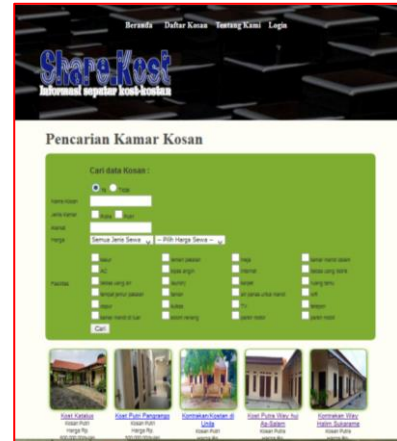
Beranda Daftar Kosan Tentang Kami Login

Share Kost
Informasi seputar kost-kostan

Pencarian Kamar Kosan

Cari data Kosan :

Nama Kosan
Jenis Kamar Putra Putri
Alamat
Harga Semua Jenis Sewa -- Pilih Harga Sewa --

Fasilitas
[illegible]

Cari

Kost Karatus
Kosan Putri
Harga Rp

Kost Putri Pangrango
Kosan Putri
Harga Rp

Kontrakan Kosan di Unila
Kosan Putri

Kost Putra Way hui Ag Balam
Kosan Putra

Kontrakan Way Halim Sukarame
Kosan Putra